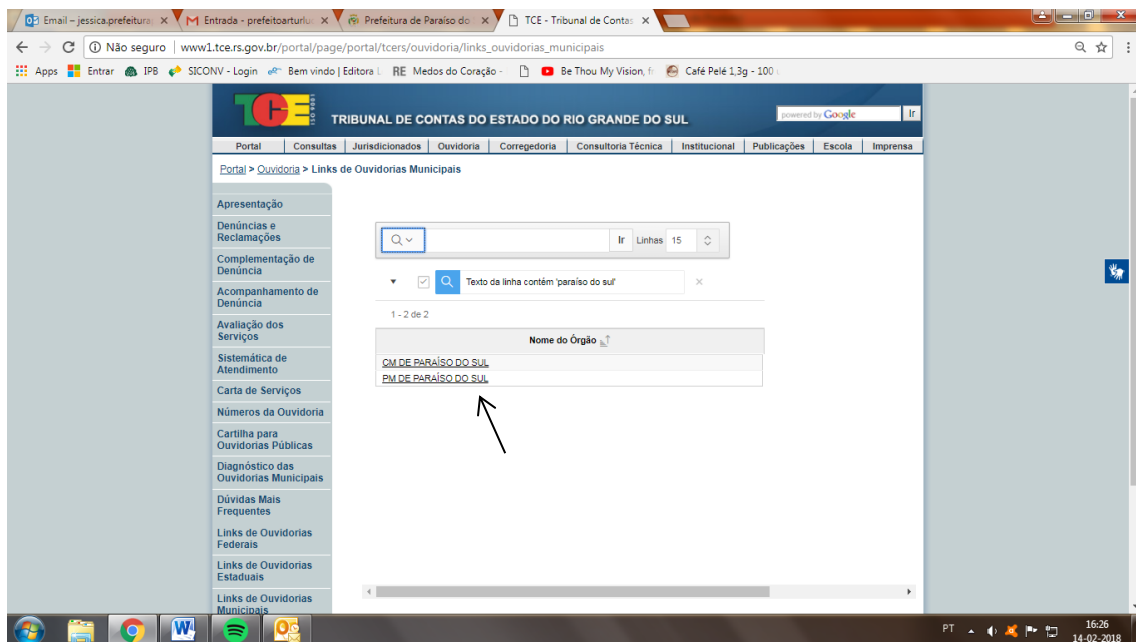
Email – jessica.prefeitura ×
M Entrada - prefeitoarturlu ×
Prefeitura de Paraíso do ×
TCE - Tribunal de Contas ×

Não seguro | www1.tce.rs.gov.br/portal/page/portal/tcers/ouvidoria/links_ouvidorias_municipais

Apps Entrar IPB SICONV - Login Bem vindo | Editora L RE Medos do Coração - Be Thou My Vision, f Café Pelé 1,3g - 100

TCE ISO 9001
TRIBUNAL DE CONTAS DO ESTADO DO RIO GRANDE DO SUL
powered by Google Ir

Portal | Consultas | Jurisdicionados | Ouvidoria | Corregedoria | Consultoria Técnica | Institucional | Publicações | Escola | Imprensa

Portal > Ouvidoria > Links de Ouvidorias Municipais

Apresentação
Denúncias e Reclamações
Complementação de Denúncia
Acompanhamento de Denúncia
Avaliação dos Serviços
Sistemática de Atendimento
Carta de Serviços
Números da Ouvidoria
Cartilha para Ouvidorias Públicas
Diagnóstico das Ouvidorias Municipais
Dúvidas Mais Frequentes
Links de Ouvidorias Federais
Links de Ouvidorias Estaduais
Links de Ouvidorias Municipais

Ir Linhas 15

Texto da linha contém 'paraíso do sul' ×

1 - 2 de 2

| Nome do Órgão |
|---|
| CM DE PARAÍSO DO SUL |
| PM DE PARAÍSO DO SUL |

PT 16:26 14-02-2018